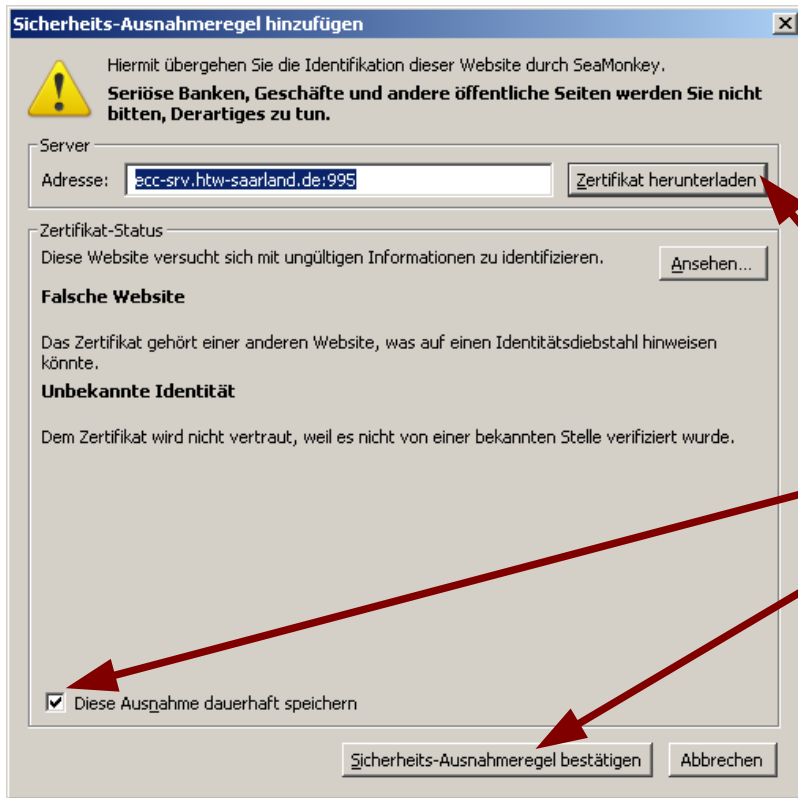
Sicherheits-Ausnahmeregel hinzufügen

Hiermit übergehen Sie die Identifikation dieser Website durch SeaMonkey.

Seriöse Banken, Geschäfte und andere öffentliche Seiten werden Sie nicht bitten, Derartiges zu tun.

Server

Adresse: ecc-srv.htw-saarland.de:995

Zertifikat herunterladen

Zertifikat-Status

Diese Website versucht sich mit ungültigen Informationen zu identifizieren.

Ansehen...

Falsche Website

Das Zertifikat gehört einer anderen Website, was auf einen Identitätsdiebstahl hinweisen könnte.

Unbekannte Identität

Dem Zertifikat wird nicht vertraut, weil es nicht von einer bekannten Stelle verifiziert wurde.

Diese Ausnahme dauerhaft speichern

Sicherheits-Ausnahmeregel bestätigen

Abbrechen